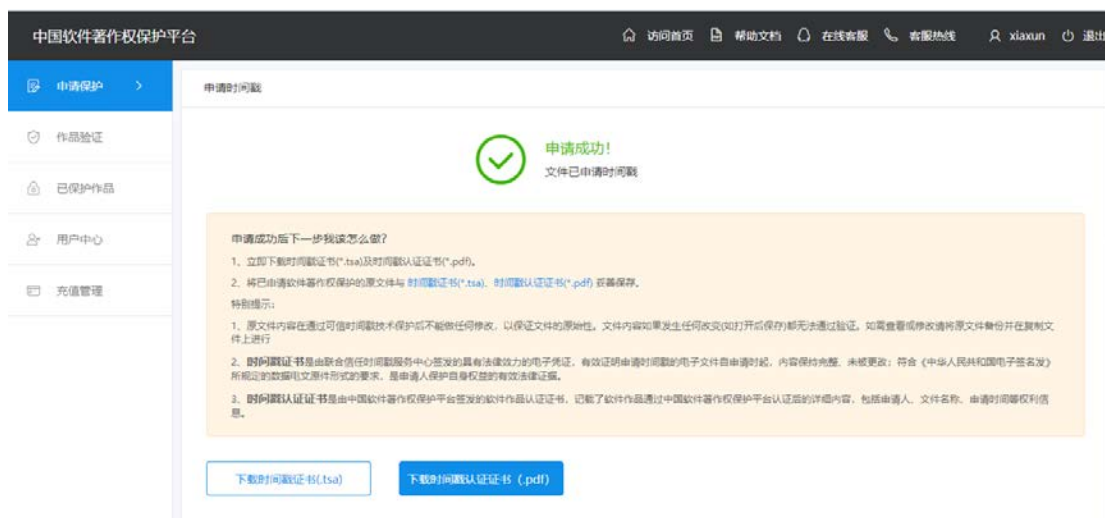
中国软件著作权保护平台

访问首页 帮助文档 在线客服 客服热线 xiaxun 退出

申请保护 >

作品验证

已保护作品

用户中心

充值管理

申请时间戳

申请成功！

文件已申请时间戳

申请成功后下一步我该怎么做？

1、立即下载时间戳证书(*.tsa)及时间戳认证证书(*.pdf)。

2、将已申请软件著作权保护的原文件与 时间戳证书(*.tsa)、时间戳认证证书(*.pdf) 妥善保存。

特别提示：

1、原文件内容在通过可信时间戳技术保护后不能做任何修改，以保证文件的原始性。文件内容如果发生任何改变(如打开后保存)都无法通过验证。如需查看或修改请将原文件备份并在复制文件上进行

2、时间戳证书是由联合信任时间戳服务中心签发的具有法律效力的电子凭证，有效证明申请时间戳的电子文件自申请时起，内容保持完整、未被更改；符合《中华人民共和国电子签名法》所规定的数据电文原件形式的要求，是申请人保护自身权益的有效法律证据。

3、时间戳认证证书是由中国软件著作权保护平台签发的软件作品认证证书，记載了软件作品通过中国软件著作权保护平台认证后的详细内容，包括申请人、文件名称、申请时间等权利信息。

下载时间戳证书(.tsa)

下载时间戳认证证书（.pdf）